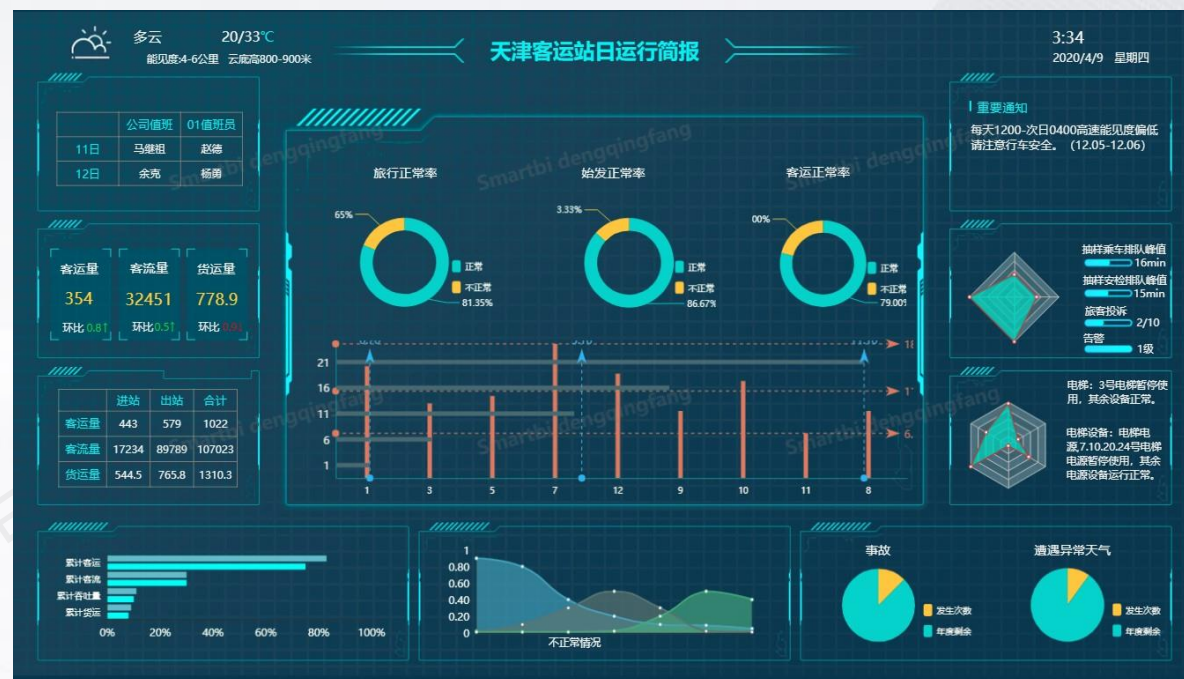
多云 20/33℃
能见度:4-6公里 云底高800-900米

天津客运站日运行简报

3:34
2020/4/9 星期四

| | 公司值班 | 01值班员 |
|---|---|---|
| 11日 | 马继祖 | 赵德 |
| 12日 | 余亮 | 杨勇 |

客运量
354
环比 0.8↑

客流量
32451
环比 0.5↑

货运量
778.9
环比 0.9↓

| | 进站 | 出站 | 合计 |
|---|---|---|---|
| 客运量 | 443 | 579 | 1022 |
| 客流量 | 17234 | 89789 | 107023 |
| 货运量 | 544.5 | 765.8 | 1310.3 |

旅行正常率
65%
正常
不正常
81.35%

始发正常率
3.33%
正常
不正常
86.67%

客运正常率
00%
正常
不正常
79.00%

21
16
11
6
1
1 3 5 7 12 9 10 11 8

重要通知
每天1200-次日0400高速能见度偏低请注意行车安全。(12.05-12.06)

抽样乘车排队峰值 16min
抽样安检排队峰值 15min
旅客投诉 2/10
告警 1级

电梯:3号电梯暂停使用,其余设备正常。
电梯设备:电梯电源7.10.20.24号电梯电源暂停使用,其余电源设备运行正常。

累计客运
累计客流
累计吞吐量
累计货运
0% 20% 40% 60% 80% 100%

1
0.80
0.60
0.40
0.20
0
不正常情况

事故
发生次数
年度剩余

遭遇异常天气
发生次数
年度剩余

Smartbi dengqingfang